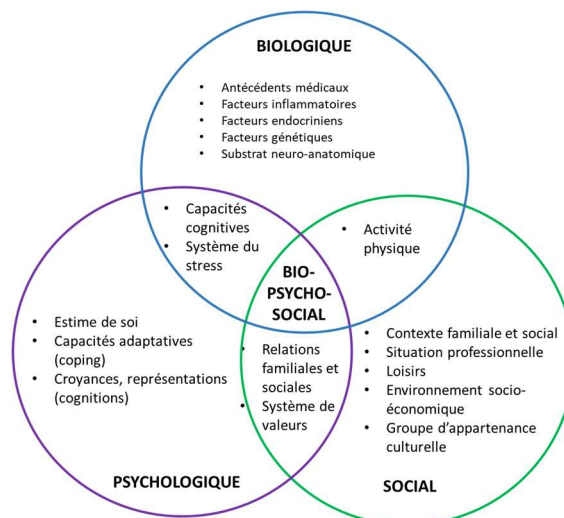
BIOLOGIQUE

- Antécédents médicaux
- Facteurs inflammatoires
- Facteurs endocriniens
- Facteurs génétiques
- Substrat neuro-anatomique

- Capacités cognitives
- Système du stress

- Activité physique

BIO-PSYCHO-SOCIAL

- Estime de soi
- Capacités adaptatives (coping)
- Croyances, représentations (cognitions)

- Relations familiales et sociales
- Système de valeurs

- Contexte familiale et social
- Situation professionnelle
- Loisirs
- Environnement socio-économique
- Groupe d'appartenance culturelle

PSYCHOLOGIQUE

SOCIAL